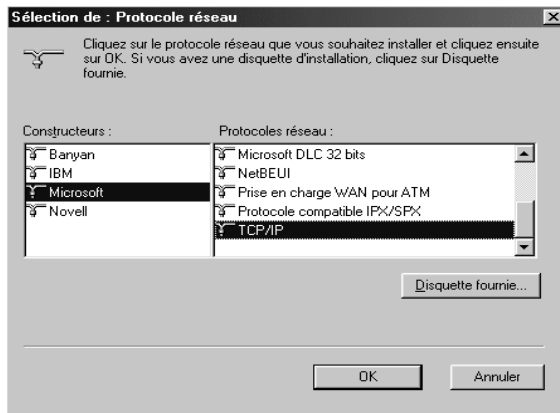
Sélection de : Protocole réseau

Cliquez sur le protocole réseau que vous souhaitez installer et cliquez ensuite sur OK. Si vous avez une disquette d'installation, cliquez sur Disquette fournie.

Constructeurs :
Banyan
IBM
Microsoft
Novell

Protocoles réseau :
Microsoft DLC 32 bits
NetBEUI
Prise en charge WAN pour ATM
Protocole compatible IPX/SPX
TCP/IP

Disquette fournie...

OK
Annuler